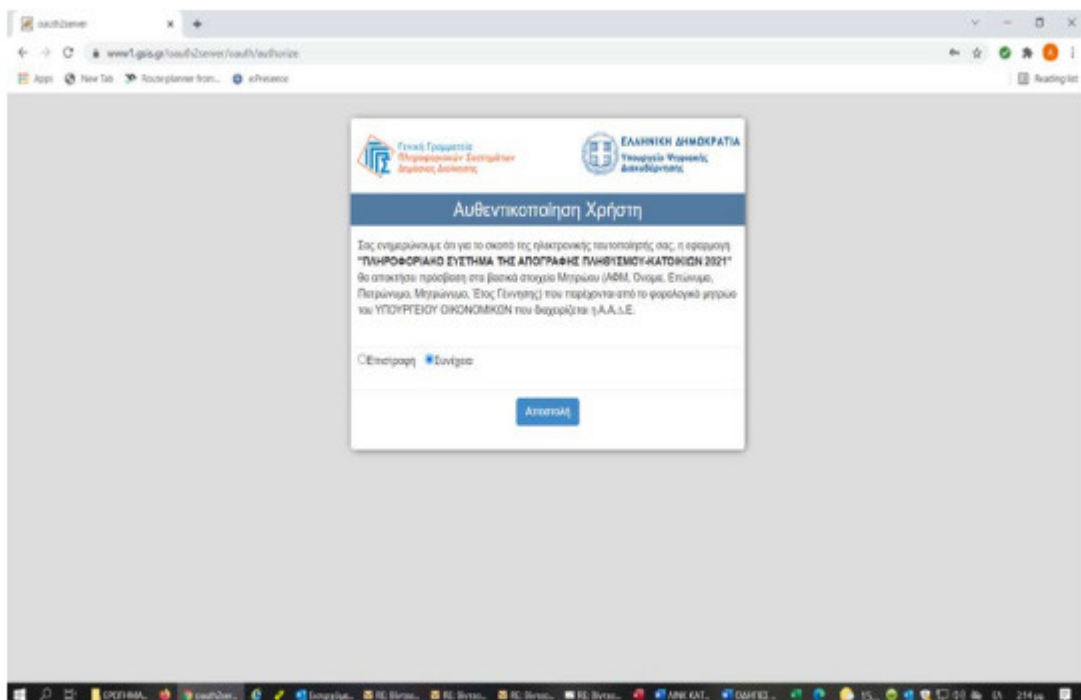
oauth2server

www1.gsis.gr/oauth2server/oauth/authorize

Apps New Tab Route planner from... ePresence

Reading list

Γενική Γραμματεία Πληροφοριακών Συστημάτων Δημόσιας Διοίκησης

ΕΛΛΗΝΙΚΗ ΔΗΜΟΚΡΑΤΙΑ Υπουργείο Ψηφιακής Διακυβέρνησης

Αυθεντικοποίηση Χρήστη

Σας ενημερώνουμε ότι για το σκοπό της ηλεκτρονικής ταυτοποίησής σας, η εφαρμογή "ΠΛΗΡΟΦΟΡΙΑΚΟ ΣΥΣΤΗΜΑ ΤΗΣ ΑΠΟΓΡΑΦΗΣ ΠΛΗΘΥΣΜΟΥ-ΚΑΤΟΙΚΙΩΝ 2021" θα αποκτήσει πρόσβαση στα βασικά στοιχεία Μητρώου (ΑΦΜ, Όνομα, Επώνυμο, Πατρώνυμο, Μητρώνυμο, Έτος Γέννησης) που παρέχονται από το φορολογικό μητρώο του ΥΠΟΥΡΓΕΙΟΥ ΟΙΚΟΝΟΜΙΚΩΝ που διαχειρίζεται η Α.Α.Δ.Ε.

Επιστροφή Συνέχεια

Αποστολή

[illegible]